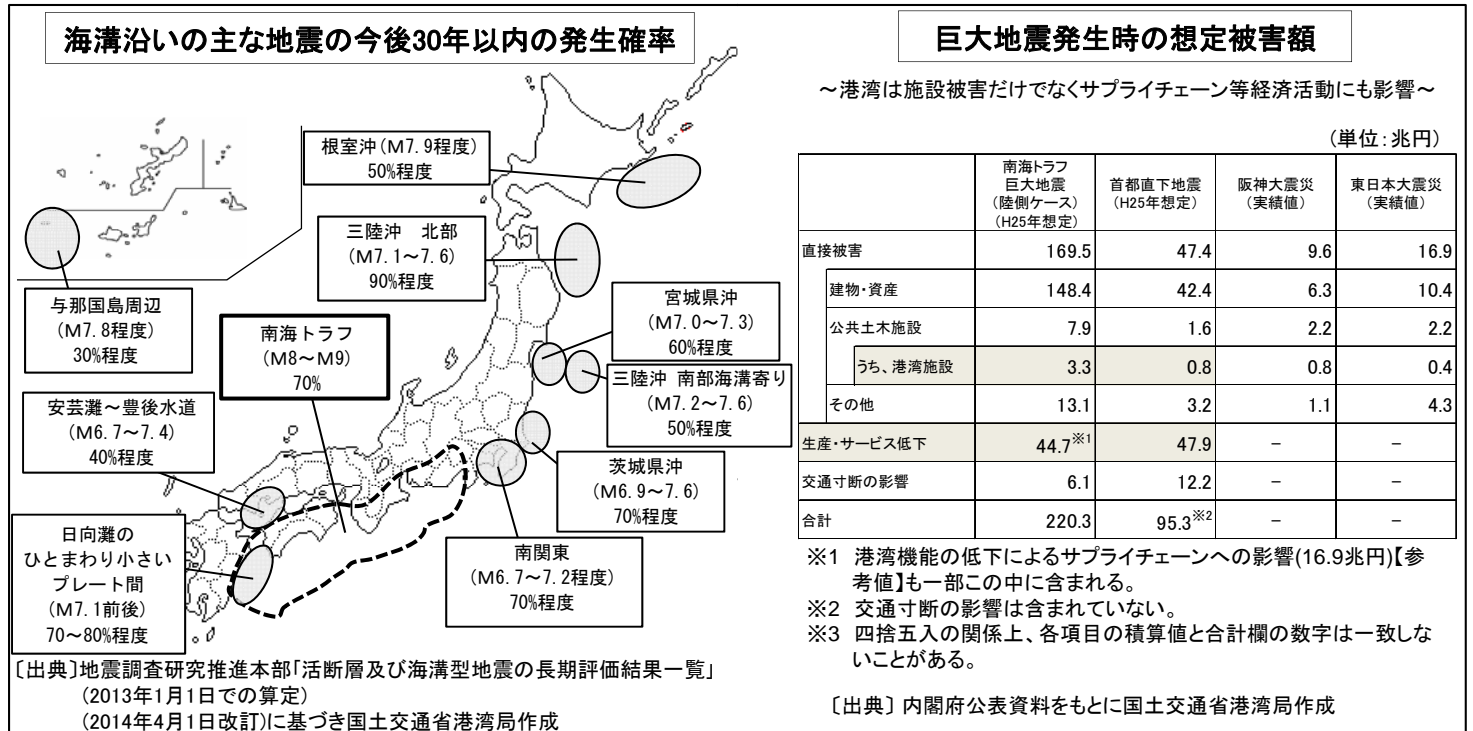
海溝沿いの主な地震の今後30年以内の発生確率

根室沖（M7.9程度）
50%程度

三陸沖　北部
（M7.1～7.6）
90%程度

宮城県沖
（M7.0～7.3）
60%程度

三陸沖 南部海溝寄り
（M7.2～7.6）
50%程度

与那国島周辺
（M7.8程度）
30%程度

南海トラフ
（M8～M9）
70%

安芸灘～豊後水道
（M6.7～7.4）
40%程度

茨城県沖
（M6.9～7.6）
70%程度

日向灘の
ひとまわり小さい
プレート間
（M7.1前後）
70～80%程度

南関東
（M6.7～7.2程度）
70%程度

〔出典〕地震調査研究推進本部「活断層及び海溝型地震の長期評価結果一覧」
（2013年1月1日での算定）
（2014年4月1日改訂）に基づき国土交通省港湾局作成

巨大地震発生時の想定被害額

～港湾は施設被害だけでなくサプライチェーン等経済活動にも影響～

（単位：兆円）

| | 南海トラフ巨大地震（陸側ケース）（H25年想定） | 首都直下地震（H25年想定） | 阪神大震災（実績値） | 東日本大震災（実績値） |
|---|---|---|---|---|
| 直接被害 | 169.5 | 47.4 | 9.6 | 16.9 |
| 建物・資産 | 148.4 | 42.4 | 6.3 | 10.4 |
| 公共土木施設 | 7.9 | 1.6 | 2.2 | 2.2 |
| うち、港湾施設 | 3.3 | 0.8 | 0.8 | 0.4 |
| その他 | 13.1 | 3.2 | 1.1 | 4.3 |
| 生産・サービス低下 | 44.7※1 | 47.9 | － | － |
| 交通寸断の影響 | 6.1 | 12.2 | － | － |
| 合計 | 220.3 | 95.3※2 | － | － |

※1 港湾機能の低下によるサプライチェーンへの影響(16.9兆円)【参考値】も一部この中に含まれる。
※2 交通寸断の影響は含まれていない。
※3 四捨五入の関係上、各項目の積算値と合計欄の数字は一致しないことがある。

〔出典〕内閣府公表資料をもとに国土交通省港湾局作成